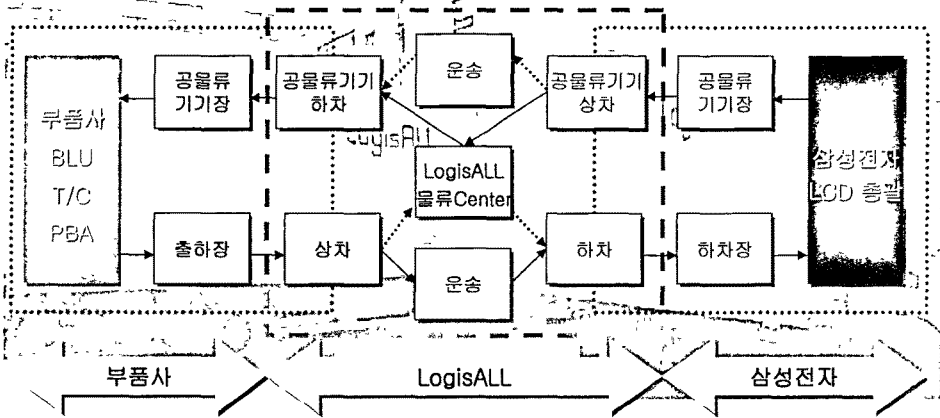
부품사
BLU
T/C
PBA

공물류
기기장

출하장

공물류기기
하차

상차

LogisALL

운송

LogisALL
물류Center

운송

공물류기기
상차

하차

공물류
기기장

하차장

삼성전자
LCD 총괄

부품사

LogisALL

삼성전자